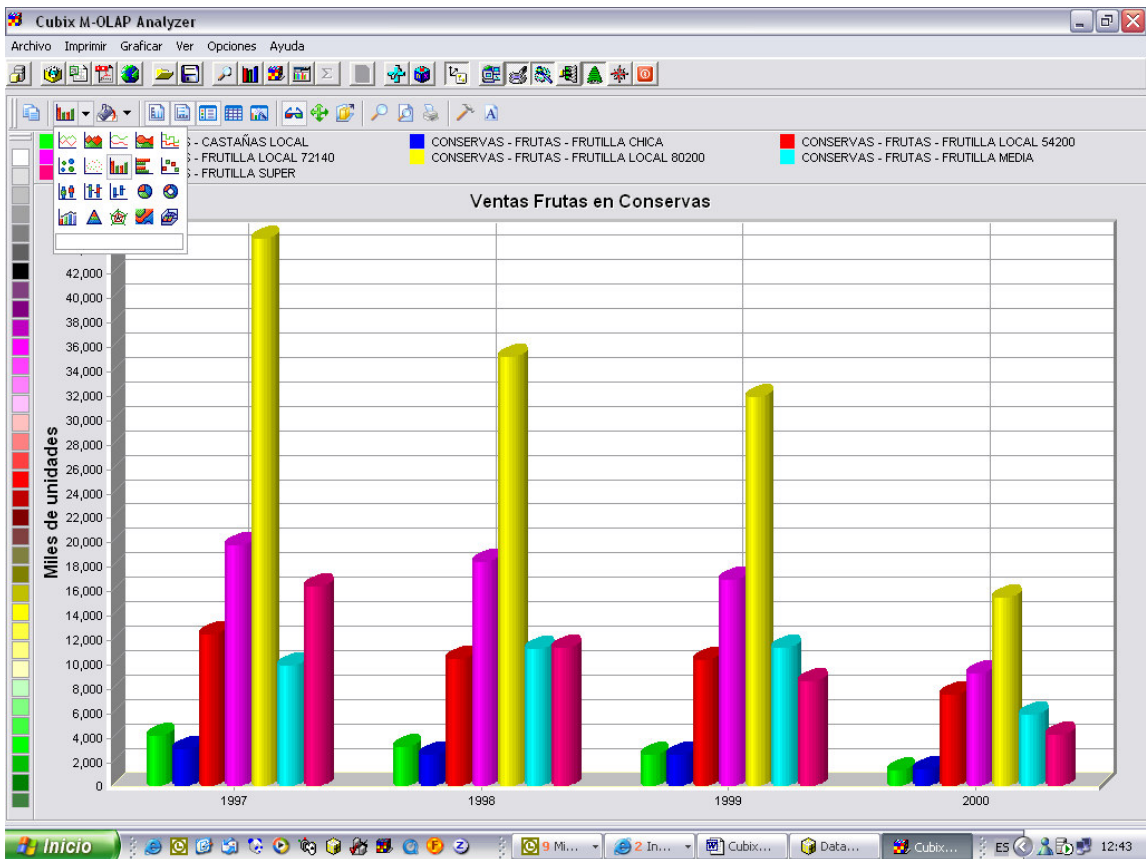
Cubix M-OLAP Analyzer

Archivo Imprimir Graficar Ver Opciones Ayuda

S - CASTAÑAS LOCAL
S - FRUTILLA LOCAL 72140
S - FRUTILLA SUPER
CONSERVAS - FRUTAS - FRUTILLA CHICA
CONSERVAS - FRUTAS - FRUTILLA LOCAL 80200
CONSERVAS - FRUTAS - FRUTILLA LOCAL 54200
CONSERVAS - FRUTAS - FRUTILLA MEDIA

Ventas Frutas en Conservas

Miles de unidades

42,000
40,000
38,000
36,000
34,000
32,000
30,000
28,000
26,000
24,000
22,000
20,000
18,000
16,000
14,000
12,000
10,000
8,000
6,000
4,000
2,000
0

1997 1998 1999 2000

Inicio 9 Mi... 2 In... Cubix... Data... Cubix... ES 12:43